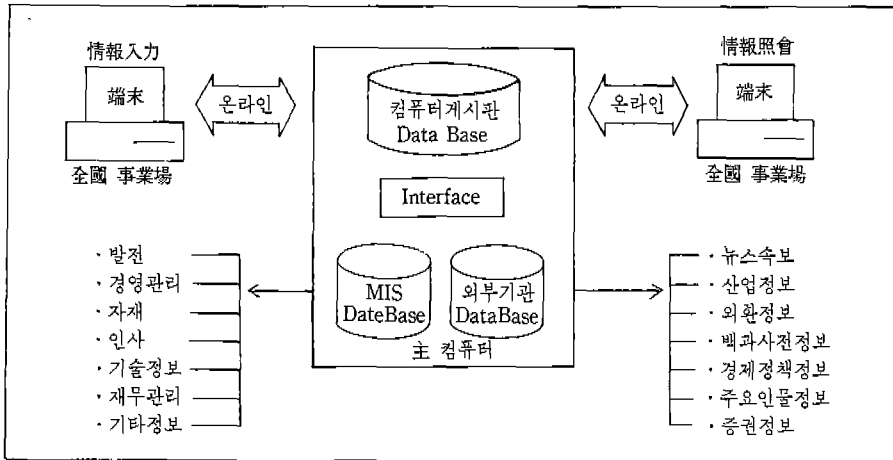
情報入力

端末

全國 事業場

온라인

컴퓨터게시판
Data Base

Interface

MIS
DateBase

외부기관
DataBase

主 컴퓨터

온라인

情報照會

端末

全國 事業場

· 발전
· 경영관리
· 자재
· 인사
· 기술정보
· 재무관리
· 기타정보

· 뉴스속보
· 산업정보
· 외환정보
· 백과사전정보
· 경제정책정보
· 주요인물정보
· 증권정보